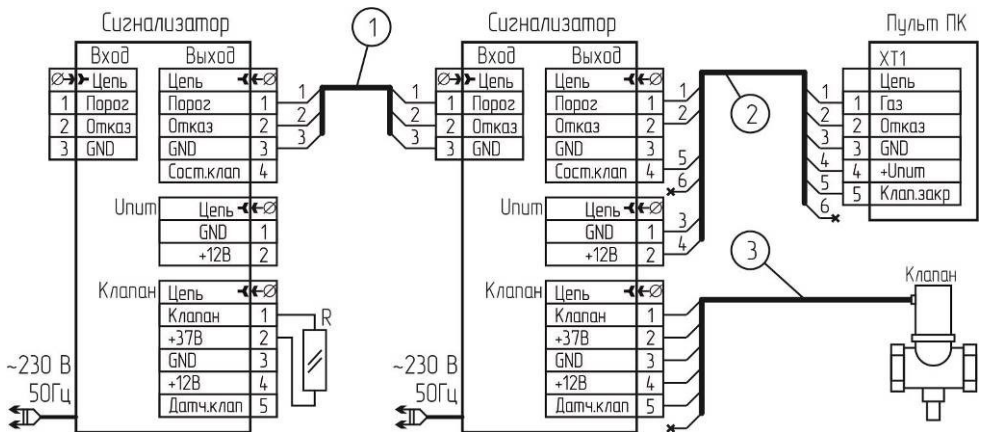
Сигнализатор

| Вход | |
|---|---|
| | Цепь |
| 1 | Порог |
| 2 | Отказ |
| 3 | GND |

| Выход | |
|---|---|
| Цепь | |
| Порог | 1 |
| Отказ | 2 |
| GND | 3 |
| Сост.клап | 4 |

Uпит

| Цепь | |
|---|---|
| GND | 1 |
| +12В | 2 |

Клапан

| Цепь | |
|---|---|
| Клапан | 1 |
| +37В | 2 |
| GND | 3 |
| +12В | 4 |
| Датч.клап | 5 |

R

~230 В
50Гц

1
1 2 3
1 2 3

Сигнализатор

| Вход | |
|---|---|
| | Цепь |
| 1 | Порог |
| 2 | Отказ |
| 3 | GND |

| Выход | |
|---|---|
| Цепь | |
| Порог | 1 |
| Отказ | 2 |
| GND | 3 |
| Сост.клап | 4 |

Uпит

| Цепь | |
|---|---|
| GND | 1 |
| +12В | 2 |

Клапан

| Цепь | |
|---|---|
| Клапан | 1 |
| +37В | 2 |
| GND | 3 |
| +12В | 4 |
| Датч.клап | 5 |

~230 В
50Гц

1 2 5 6 3 4
2
3

Пульт ПК

| XT1 | |
|---|---|
| | Цепь |
| 1 | Газ |
| 2 | Отказ |
| 3 | GND |
| 4 | +Uпит |
| 5 | Клап.закр |

1 2 3 4 5 6

Клапан